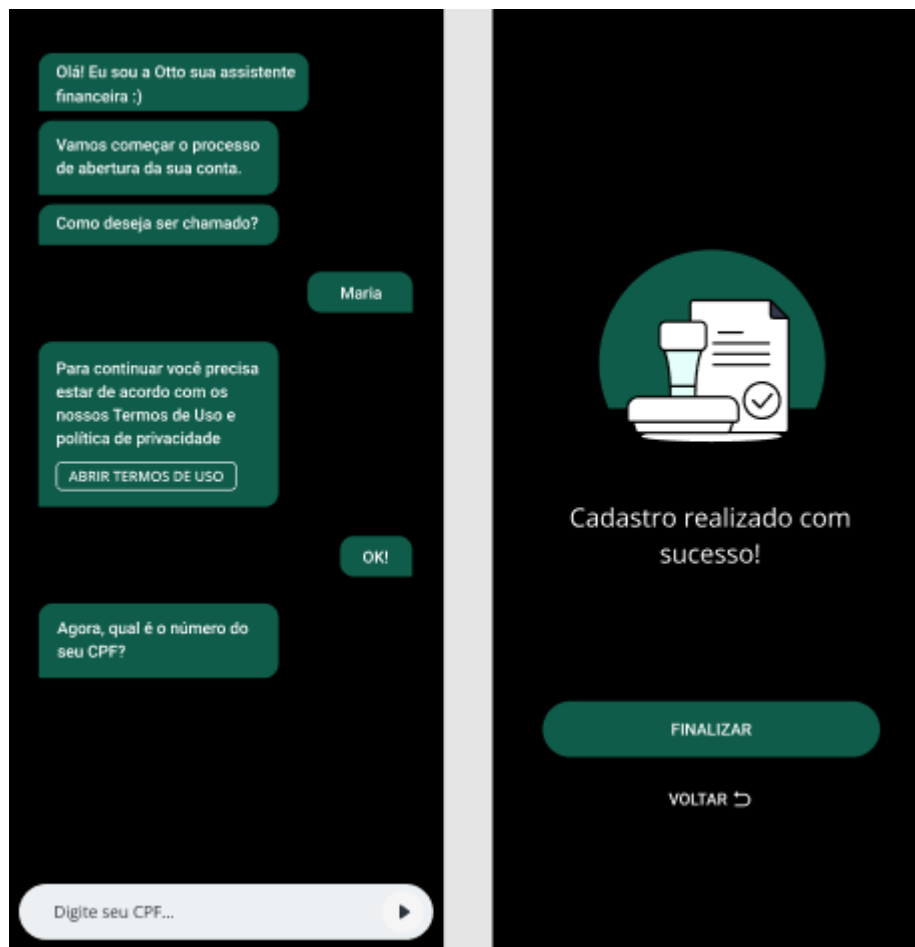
Olá! Eu sou a Otto sua assistente financeira :)

Vamos começar o processo de abertura da sua conta.

Como deseja ser chamado?

Maria

Para continuar você precisa estar de acordo com os nossos Termos de Uso e política de privacidade

ABRIR TERMOS DE USO

OK!

Agora, qual é o número do seu CPF?

Digite seu CPF...

Cadastro realizado com sucesso!

FINALIZAR

VOLTAR